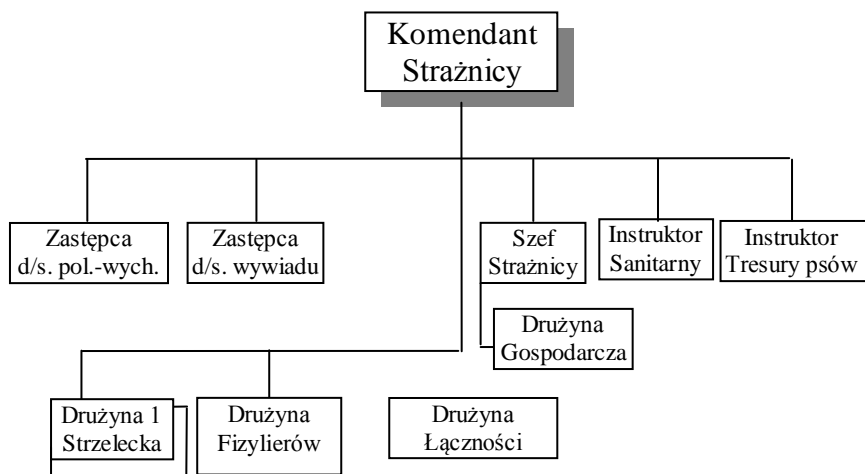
Komendant Strażnicy

Zastępca d/s. pol.-wych.

Zastępca d/s. wywiadu

Szef Strażnicy

Instruktor Sanitarny

Instruktor Tresury psów

Drużyna Gospodarcza

Drużyna 1 Strzelecka

Drużyna Fizylierów

Drużyna Łączności